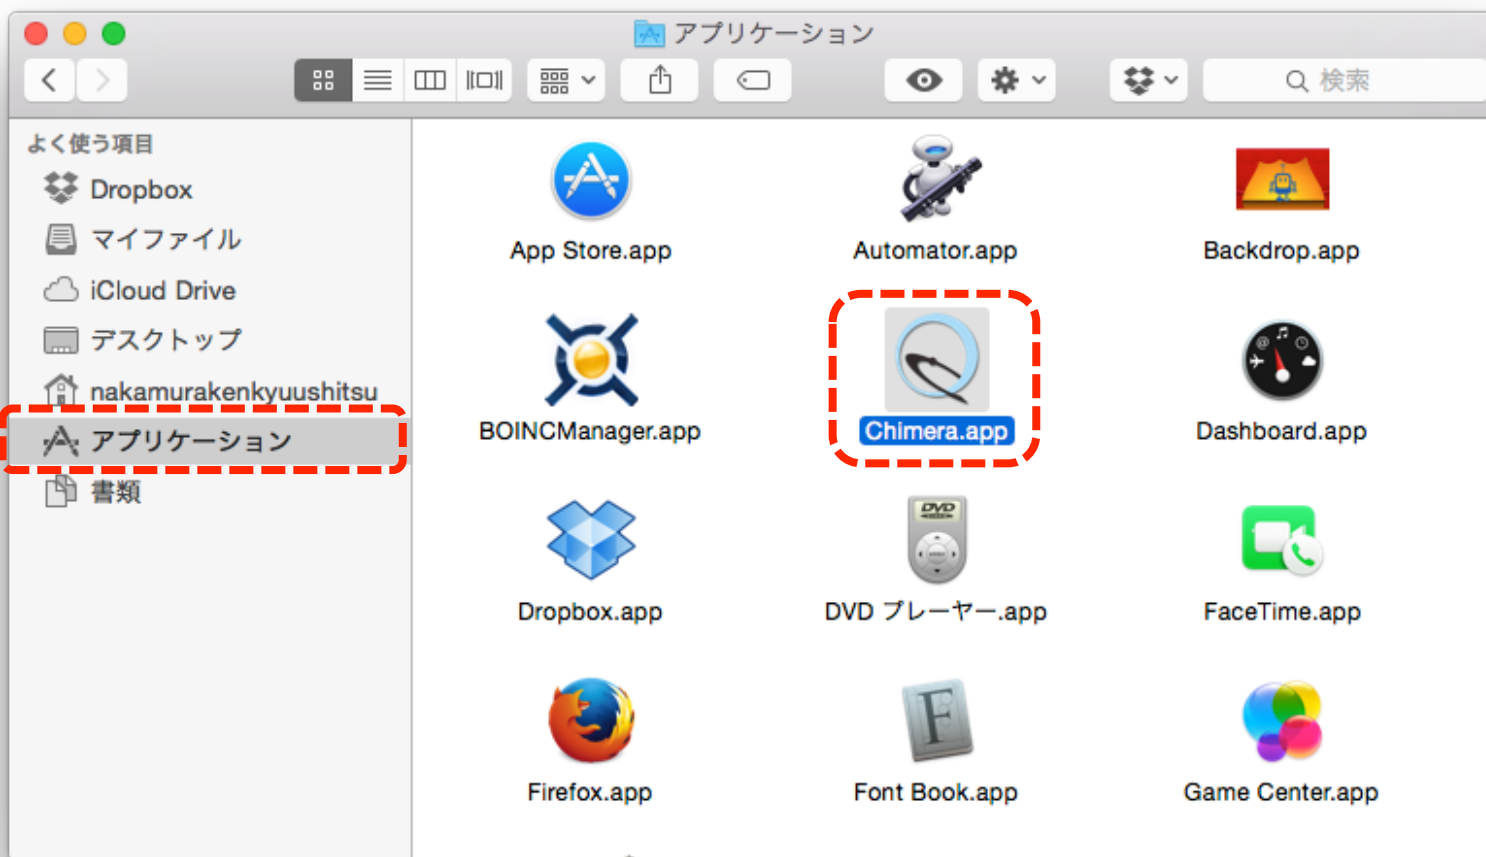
アプリケーション

検索

よく使う項目
Dropbox
マイファイル
iCloud Drive
デスクトップ
nakamurakenkyuushitsu
アプリケーション
書類

App Store.app
Automator.app
Backdrop.app
BOINCManager.app
Chimera.app
Dashboard.app
Dropbox.app
DVD プレーヤー.app
FaceTime.app
Firefox.app
Font Book.app
Game Center.app